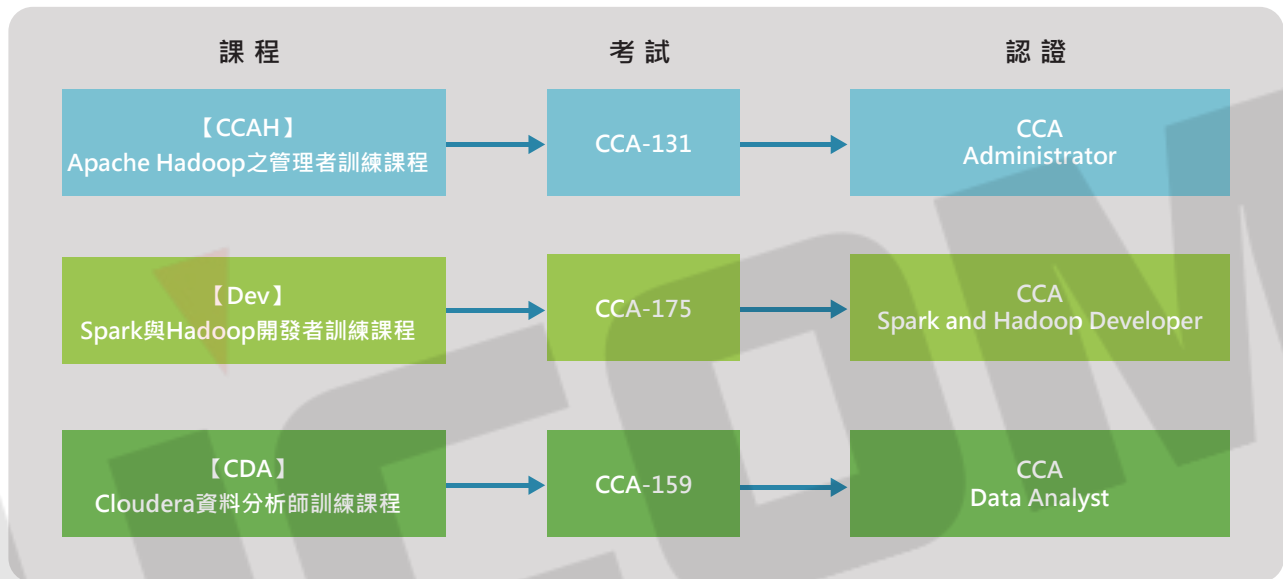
課程

考試

認證

【CCAH】
Apache Hadoop之管理者訓練課程

CCA-131

CCA
Administrator

【Dev】
Spark與Hadoop開發者訓練課程

CCA-175

CCA
Spark and Hadoop Developer

【CDA】
Cloudera資料分析師訓練課程

CCA-159

CCA
Data Analyst